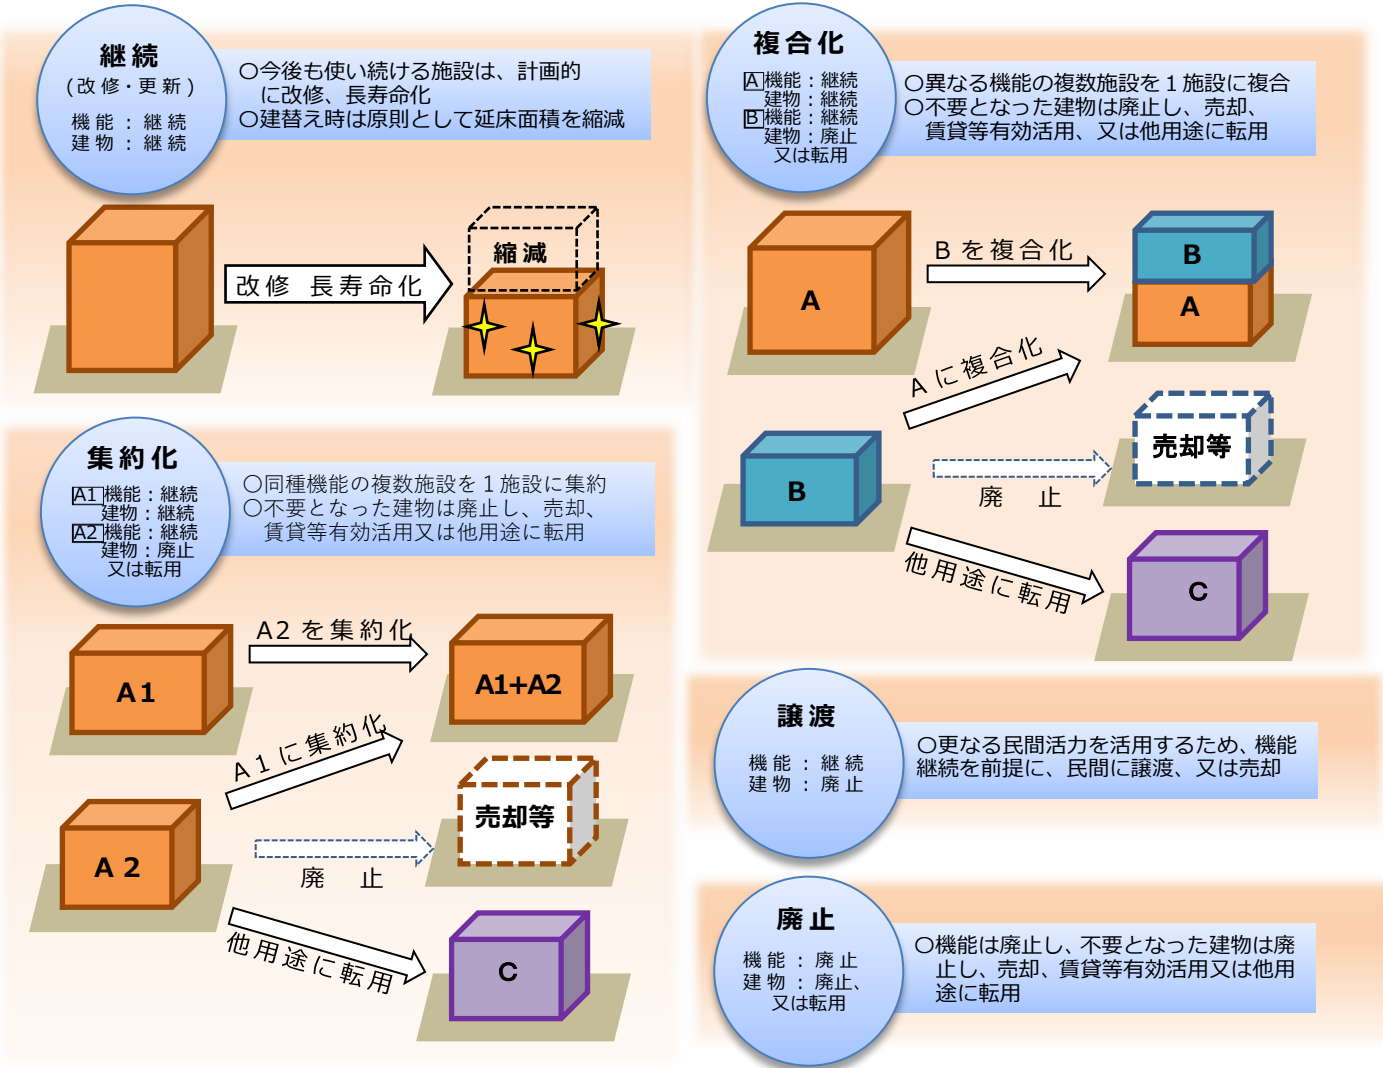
継続
（改修・更新）
機能：継続
建物：継続

○今後も使い続ける施設は、計画的に改修、長寿命化
○建替え時は原則として延床面積を縮減

改修　長寿命化

縮減

集約化
A1 機能：継続
建物：継続
A2 機能：継続
建物：廃止
又は転用

○同種機能の複数施設を１施設に集約
○不要となった建物は廃止し、売却、賃貸等有効活用又は他用途に転用

A1
A2 を集約化
A1+A2
A１に集約化
A２
売却等
廃　止
他用途に転用
C

複合化
A 機能：継続
建物：継続
B 機能：継続
建物：廃止
又は転用

○異なる機能の複数施設を１施設に複合
○不要となった建物は廃止し、売却、賃貸等有効活用、又は他用途に転用

A
B を複合化
B
A
A に複合化
B
売却等
廃　止
他用途に転用
C

譲渡
機能：継続
建物：廃止

○更なる民間活力を活用するため、機能継続を前提に、民間に譲渡、又は売却

廃止
機能：廃止
建物：廃止、
又は転用

○機能は廃止し、不要となった建物は廃止し、売却、賃貸等有効活用又は他用途に転用